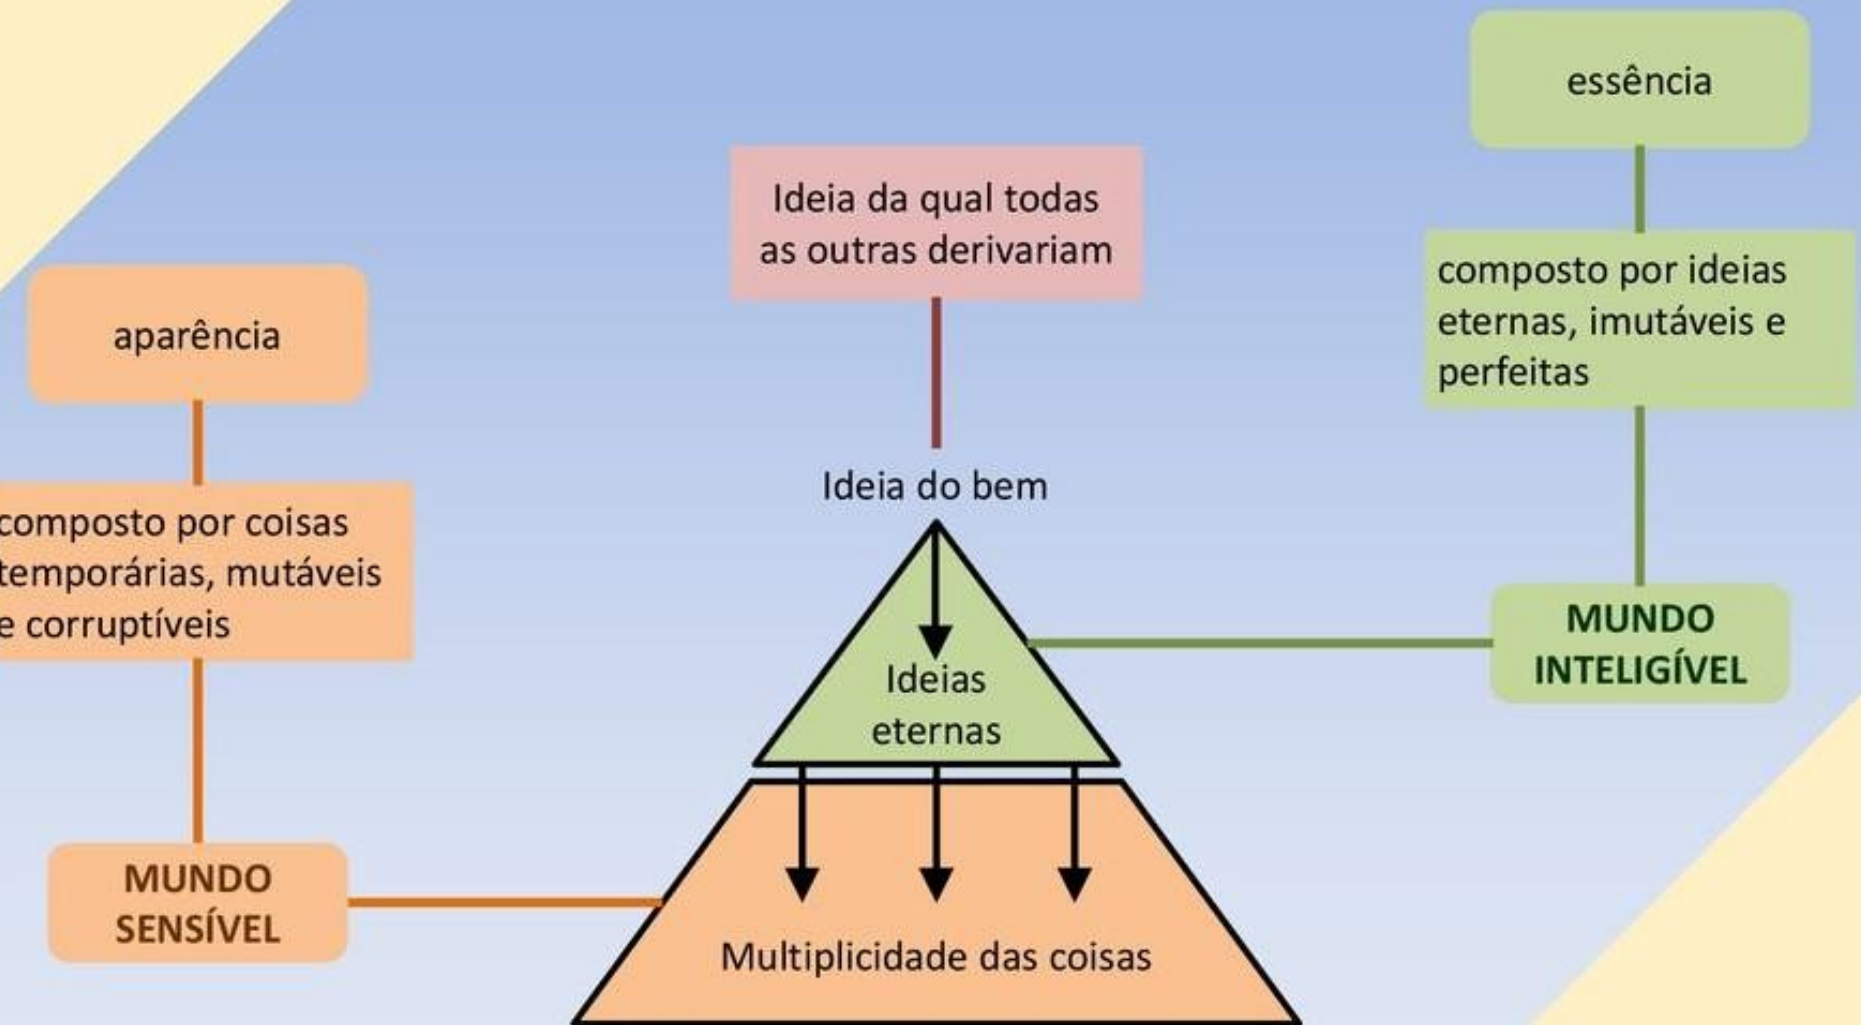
essência

Ideia da qual todas as outras derivariam

composto por ideias eternas, imutáveis e perfeitas

aparência

Ideia do bem

composto por coisas temporárias, mutáveis e corruptíveis

MUNDO INTELIGÍVEL

Ideias eternas

MUNDO SENSÍVEL

Multiplicidade das coisas